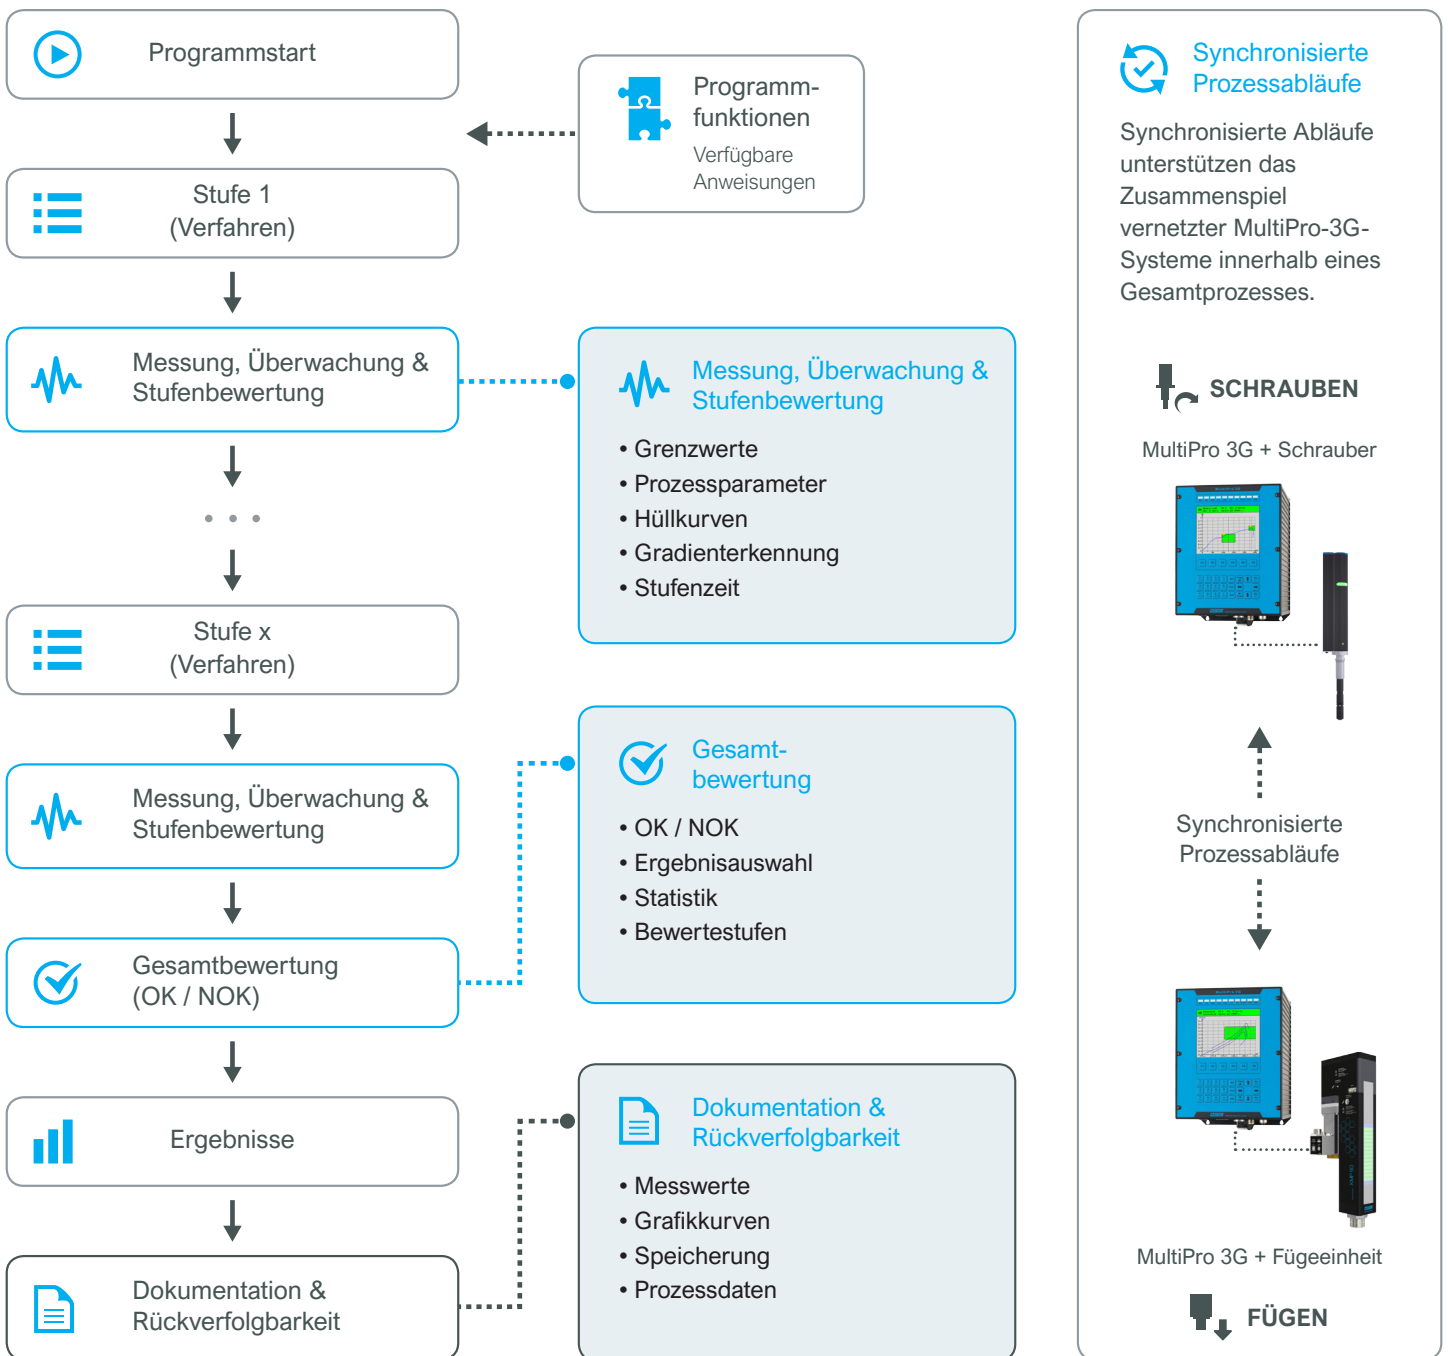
Programmstart

Programmfunktionen
Verfügbare Anweisungen

Stufe 1
(Verfahren)

Messung, Überwachung & Stufenbewertung

Messung, Überwachung & Stufenbewertung
• Grenzwerte
• Prozessparameter
• Hüllkurven
• Gradientenerkennung
• Stufenzeit

Stufe x
(Verfahren)

Messung, Überwachung & Stufenbewertung

Gesamtbewertung
• OK / NOK
• Ergebnisauswahl
• Statistik
• Bewertestufen

Gesamtbewertung
(OK / NOK)

Ergebnisse

Dokumentation & Rückverfolgbarkeit
• Messwerte
• Grafikkurven
• Speicherung
• Prozessdaten

Dokumentation & Rückverfolgbarkeit

Synchronisierte Prozessabläufe

Synchronisierte Abläufe unterstützen das Zusammenspiel vernetzter MultiPro-3G-Systeme innerhalb eines Gesamtprozesses.

SCHRAUBEN

MultiPro 3G + Schrauber

Synchronisierte Prozessabläufe

MultiPro 3G + Fügeeinheit

FÜGEN